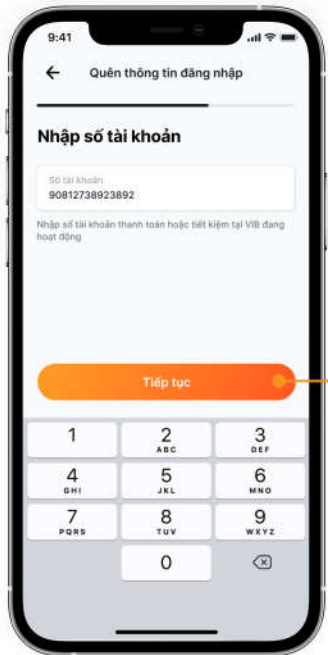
9:41

Quên thông tin đăng nhập

Nhập số tài khoản

Số tài khoản
90812738923892

Nhập số tài khoản thanh toán hoặc tiết kiệm tại VIB đang hoạt động

Tiếp tục

| 1 | 2 ABC | 3 DEF |
|---|---|---|
| 4 GHI | 5 JKL | 6 MNO |
| 7 PQRS | 8 TUV | 9 WXYZ |
| | 0 | |